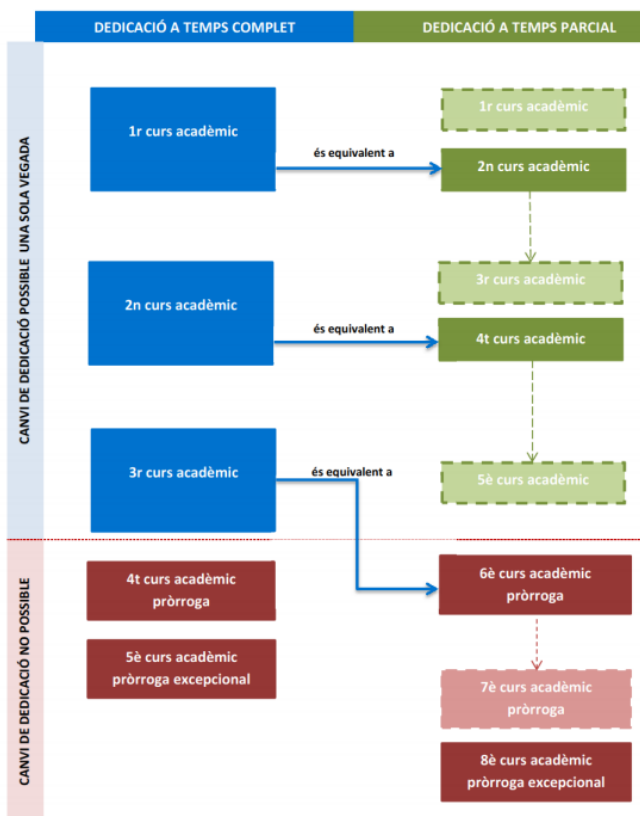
DEDICACIÓ A TEMPS COMPLET

DEDICACIÓ A TEMPS PARCIAL

CANVI DE DEDICACIÓ POSSIBLE UNA SOLA VEGADA

1r curs acadèmic

és equivalent a

1r curs acadèmic

2n curs acadèmic

3r curs acadèmic

2n curs acadèmic

és equivalent a

4t curs acadèmic

3r curs acadèmic

és equivalent a

5è curs acadèmic

CANVI DE DEDICACIÓ NO POSSIBLE

4t curs acadèmic pròrroga

6è curs acadèmic pròrroga

5è curs acadèmic pròrroga excepcional

7è curs acadèmic pròrroga

8è curs acadèmic pròrroga excepcional